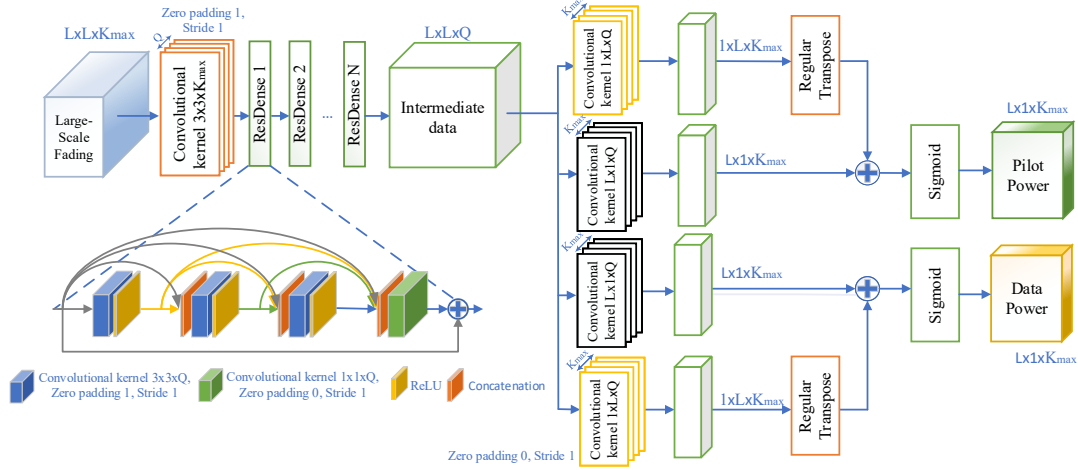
LxLxK$_{max}$

Zero padding 1, Stride 1

Q

Large-Scale Fading

Convolutional kernel 3x3xK$_{max}$

ResDense 1

ResDense 2

...

ResDense N

LxLxQ

Intermediate data

K$_{max}$

Convolutional kernel 1xLxQ

1xLxK$_{max}$

Regular Transpose

K$_{max}$

Convolutional kernel Lx1xQ

Lx1xK$_{max}$

Lx1xK$_{max}$

Sigmoid

Pilot Power

K$_{max}$

Convolutional kernel Lx1xQ

Lx1xK$_{max}$

Sigmoid

Data Power

Lx1xK$_{max}$

K$_{max}$

Convolutional kernel 1xLxQ

1xLxK$_{max}$

Regular Transpose

Zero padding 0, Stride 1

Convolutional kernel 3x3xQ, Zero padding 1, Stride 1

Convolutional kernel 1x1xQ, Zero padding 0, Stride 1

ReLU

Concatenation